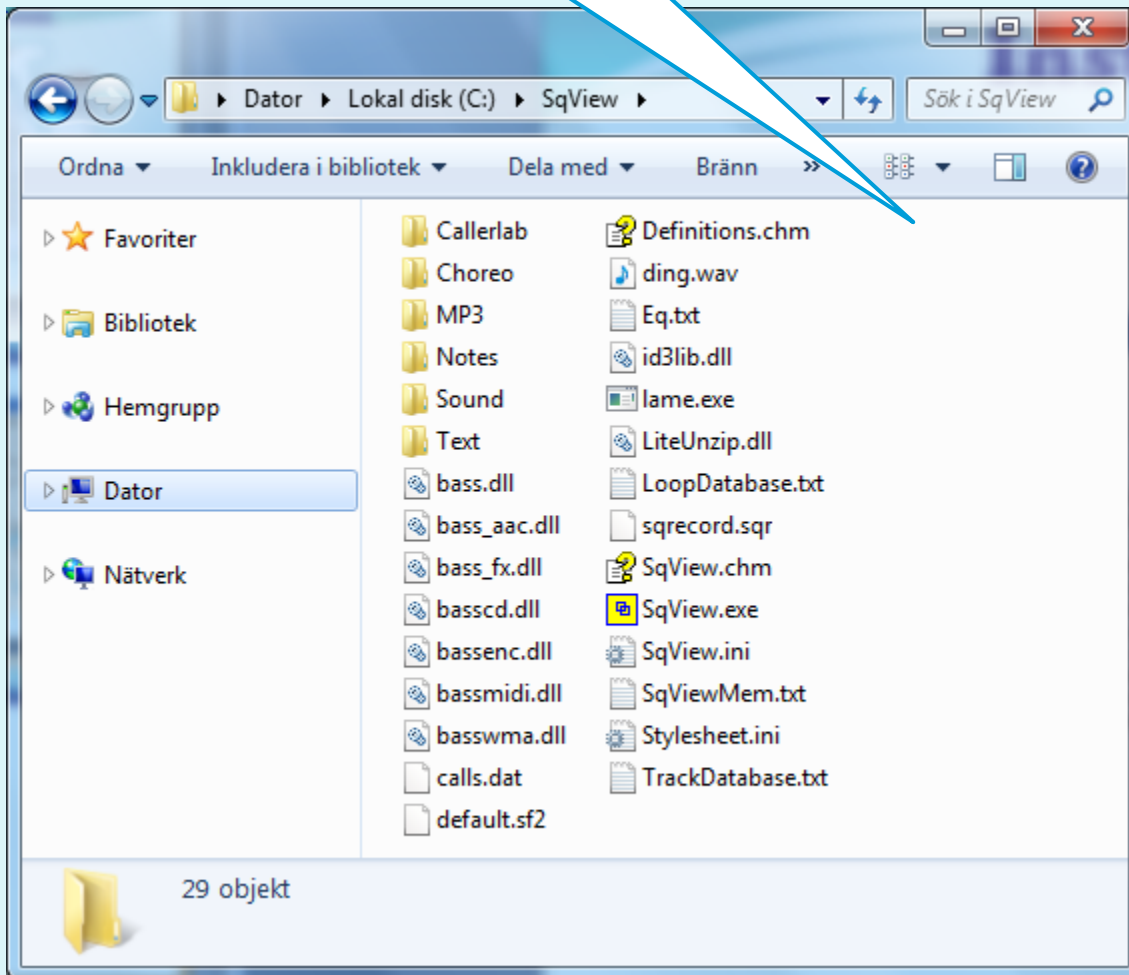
Dator ▸ Lokal disk (C:) ▸ SqView ▸

Sök i SqView

Ordna ▾ Inkludera i bibliotek ▾ Dela med ▾ Bränn »

Favoriter

Bibliotek

Hemgrupp

Dator

Nätverk

Callerlab
Choreo
MP3
Notes
Sound
Text
bass.dll
bass_aac.dll
bass_fx.dll
basscd.dll
bassenc.dll
bassmidi.dll
basswma.dll
calls.dat
default.sf2

Definitions.chm
ding.wav
Eq.txt
id3lib.dll
lame.exe
LiteUnzip.dll
LoopDatabase.txt
sqrecord.sqr
SqView.chm
SqView.exe
SqView.ini
SqViewMem.txt
Stylesheet.ini
TrackDatabase.txt

29 objekt